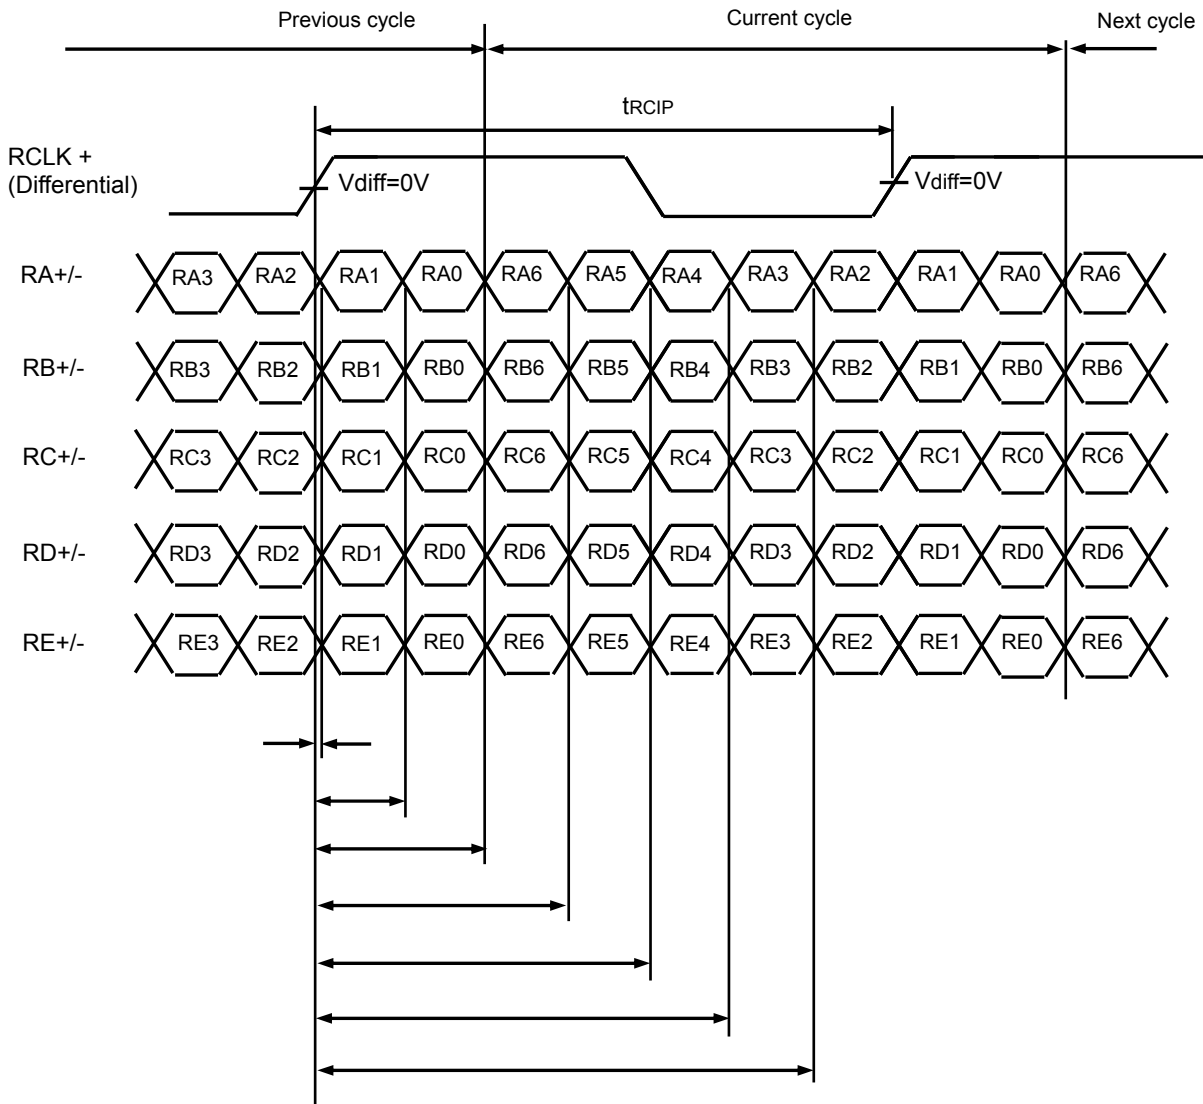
Previous cycle
Current cycle
Next cycle

$t_{RCIP}$

RCLK +
(Differential)

Vdiff=0V
Vdiff=0V

RA+/- RA3 RA2 RA1 RA0 RA6 RA5 RA4 RA3 RA2 RA1 RA0 RA6

RB+/- RB3 RB2 RB1 RB0 RB6 RB5 RB4 RB3 RB2 RB1 RB0 RB6

RC+/- RC3 RC2 RC1 RC0 RC6 RC5 RC4 RC3 RC2 RC1 RC0 RC6

RD+/- RD3 RD2 RD1 RD0 RD6 RD5 RD4 RD3 RD2 RD1 RD0 RD6

RE+/- RE3 RE2 RE1 RE0 RE6 RE5 RE4 RE3 RE2 RE1 RE0 RE6